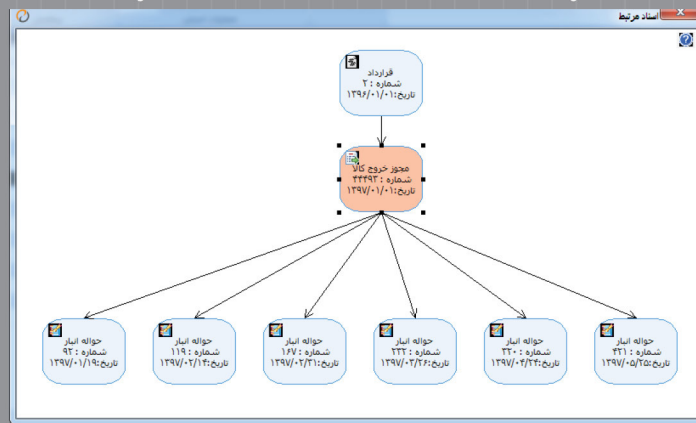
اسناد مرتبط

قرارداد
شماره : ۲
تاریخ:۱۳۹۶/۰۱/۰۱

مجوز خروج کالا
شماره : ۴۳۴۹۳
تاریخ:۱۳۹۷/۰۱/۰۱

حواله انبار
شماره : ۴۲۱
تاریخ:۱۳۹۷/۰۵/۲۵

حواله انبار
شماره : ۳۲۰
تاریخ:۱۳۹۷/۰۴/۲۴

حواله انبار
شماره : ۲۲۲
تاریخ:۱۳۹۷/۰۳/۲۶

حواله انبار
شماره : ۱۶۷
تاریخ:۱۳۹۷/۰۲/۳۱

حواله انبار
شماره : ۱۱۹
تاریخ:۱۳۹۷/۰۲/۱۴

حواله انبار
شماره : ۹۲
تاریخ:۱۳۹۷/۰۱/۱۹